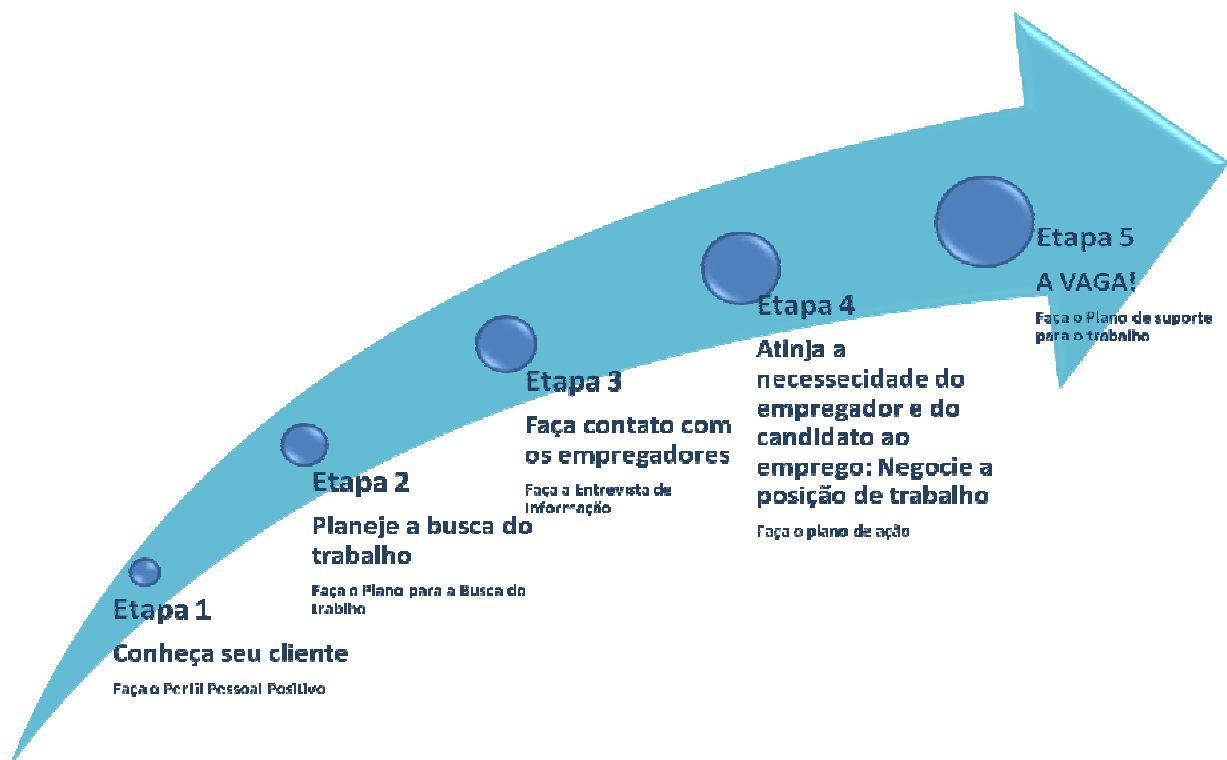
Etapa 1

Conheça seu cliente

Faça o Perfil Pessoal Positivo

Etapa 2

Planeje a busca do trabalho

Faça o Plano para a Busca do Trabalho

Etapa 3

Faça contato com os empregadores

Faça a Entrevista de Informação

Etapa 4

Atinja a necessecidade do empregador e do candidato ao emprego: Negocie a posição de trabalho

Faça o plano de ação

Etapa 5

A VAGA!

Faça o Plano de suporte para o trabalho